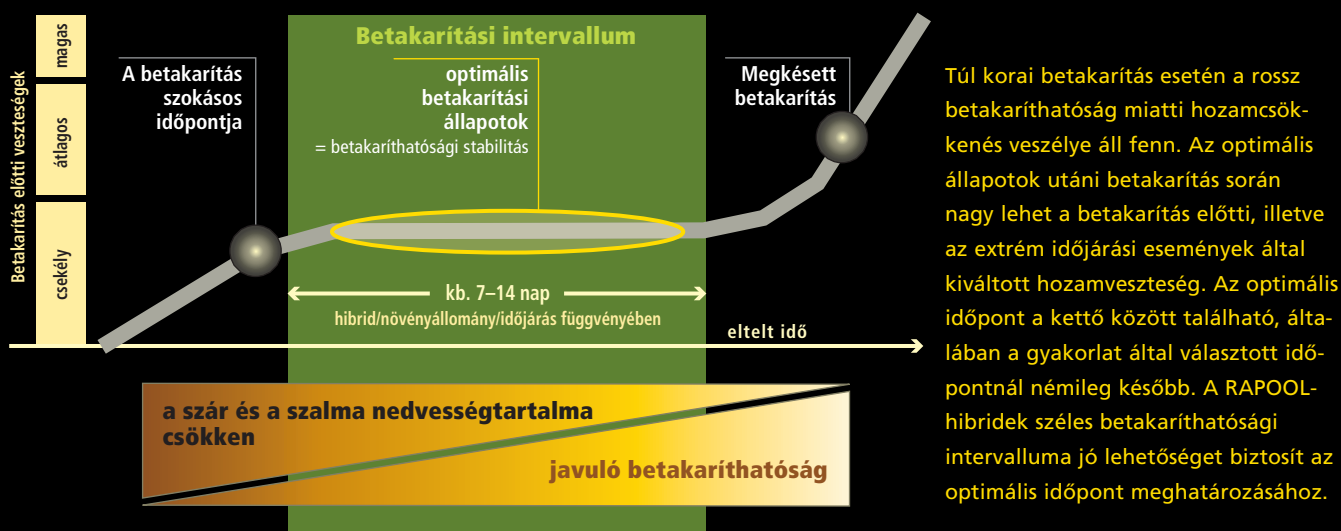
Betakarítás előtti veszteségek

magas

átlagos

csekély

Betakarítási intervallum

A betakarítás szokásos időpontja

optimális betakarítási állapotok
= betakaríthatósági stabilitás

Megkésett betakarítás

kb. 7–14 nap
hibrid/növényállomány/időjárás függvényében

eltelt idő

a szár és a szalma nedvességtartalma csökken

javuló betakaríthatóság

Túl korai betakarítás esetén a rossz betakaríthatóság miatti hozamcsökkenés veszélye áll fenn. Az optimális állapotok utáni betakarítás során nagy lehet a betakarítás előtti, illetve az extrém időjárási események által kiváltott hozamveszteség. Az optimális időpont a kettő között található, általában a gyakorlat által választott időpontnál némileg később. A RAPOOL-hibridek széles betakaríthatósági intervalluma jó lehetőséget biztosít az optimális időpont meghatározásához.